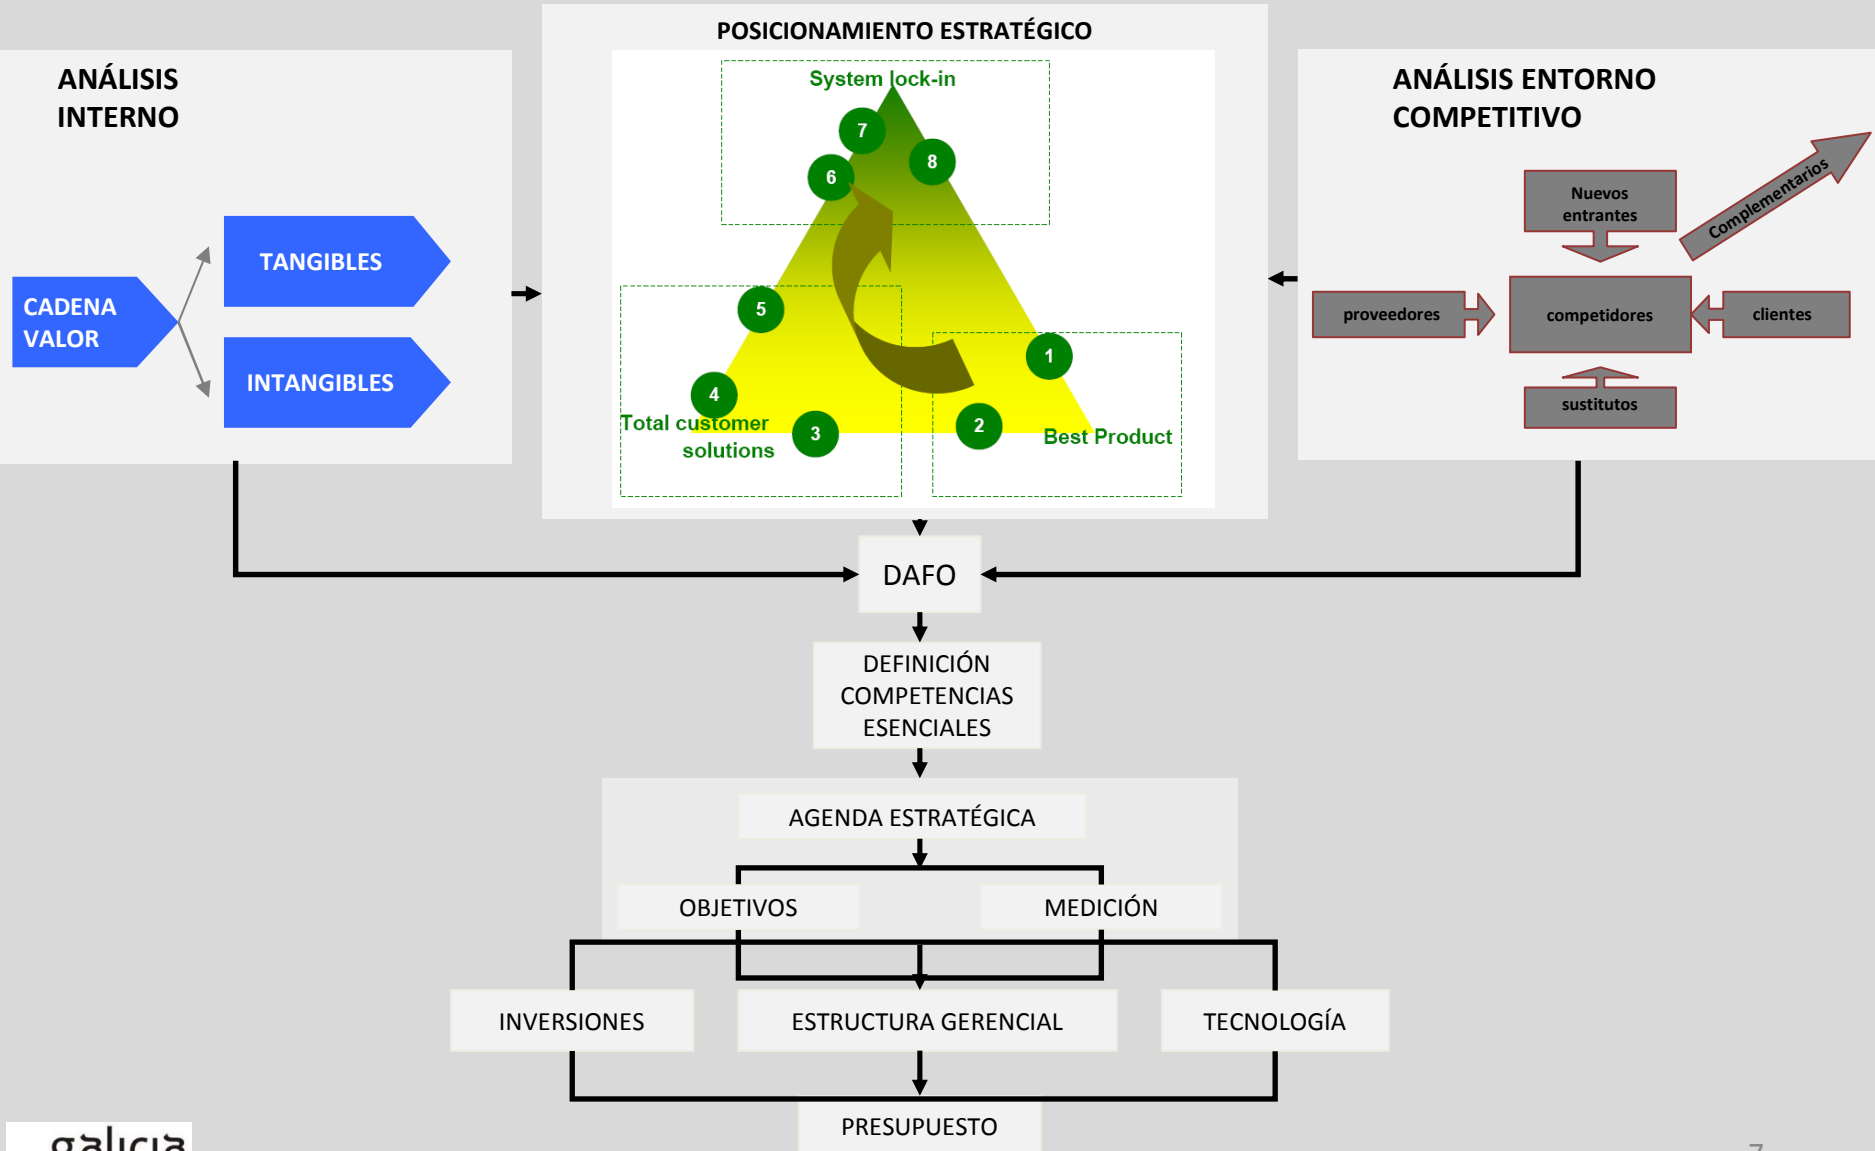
ANÁLISIS INTERNO

CADENA VALOR

TANGIBLES

INTANGIBLES

POSICIONAMIENTO ESTRATÉGICO

System lock-in

7

6

8

5

4

3

2

1

Total customer solutions

Best Product

ANÁLISIS ENTORNO COMPETITIVO

Nuevos entrantes

Complementarios

proveedores

competidores

clientes

sustitutos

DAFO

DEFINICIÓN COMPETENCIAS ESENCIALES

AGENDA ESTRATÉGICA

OBJETIVOS

MEDICIÓN

INVERSIONES

ESTRUCTURA GERENCIAL

TECNOLOGÍA

PRESUPUESTO

galicia

7